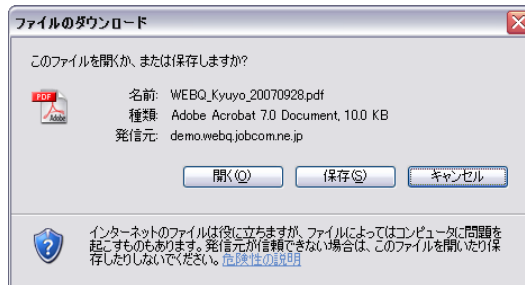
ファイルのダウンロード

このファイルを開くか、または保存しますか?

PDF Adobe

名前: WEBQ_Kyuyo_20070928.pdf
種類: Adobe Acrobat 7.0 Document, 10.0 KB
発信元: demo.webq.jobcom.ne.jp

開く(O) 保存(S) キャンセル

インターネットのファイルは役に立ちますが、ファイルによってはコンピュータに問題を起こすものもあります。発信元が信頼できない場合は、このファイルを開いたり保存したりしないでください。危険性の説明